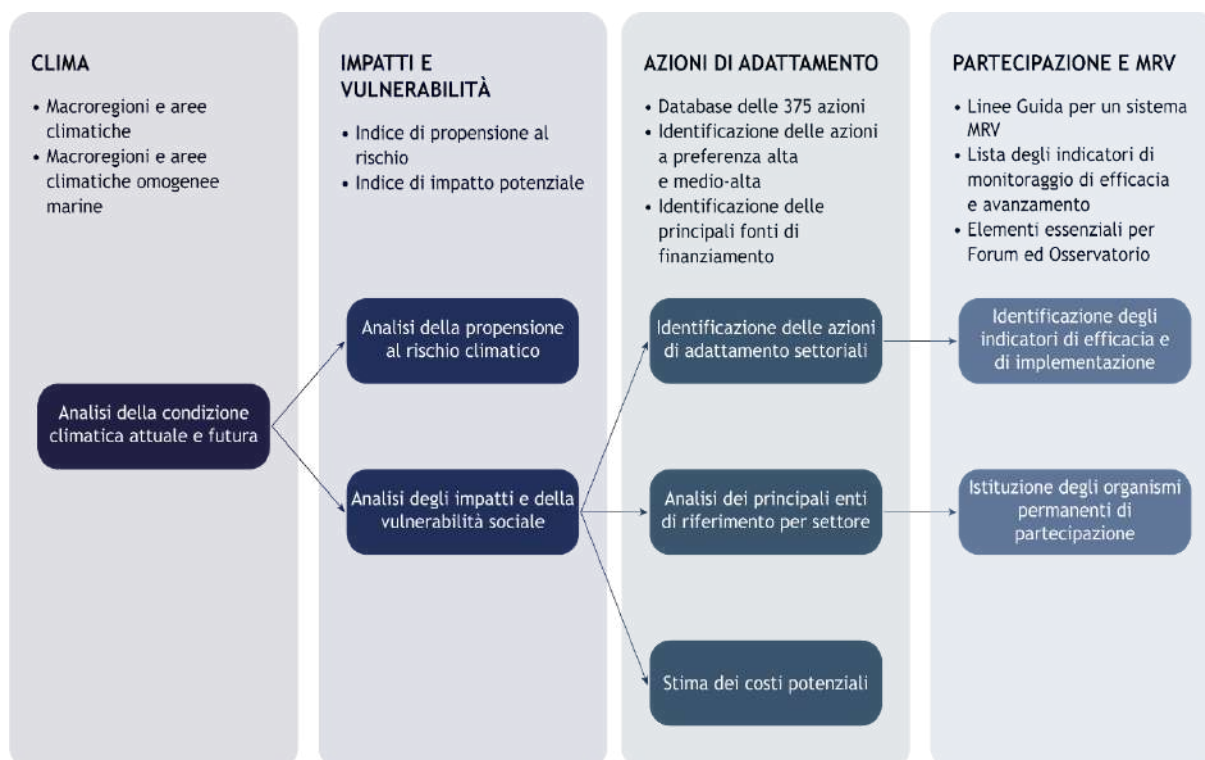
CLIMA

• Macroregioni e aree climatiche
• Macroregioni e aree climatiche omogenee marine

Analisi della condizione climatica attuale e futura

IMPATTI E VULNERABILITÀ

• Indice di propensione al rischio
• Indice di impatto potenziale

Analisi della propensione al rischio climatico

Analisi degli impatti e della vulnerabilità sociale

AZIONI DI ADATTAMENTO

• Database delle 375 azioni
• Identificazione delle azioni a preferenza alta e medio-alta
• Identificazione delle principali fonti di finanziamento

Identificazione delle azioni di adattamento settoriali

Analisi dei principali enti di riferimento per settore

Stima dei costi potenziali

PARTECIPAZIONE E MRV

• Linee Guida per un sistema MRV
• Lista degli indicatori di monitoraggio di efficacia e avanzamento
• Elementi essenziali per Forum ed Osservatorio

Identificazione degli indicatori di efficacia e di implementazione

Istituzione degli organismi permanenti di partecipazione